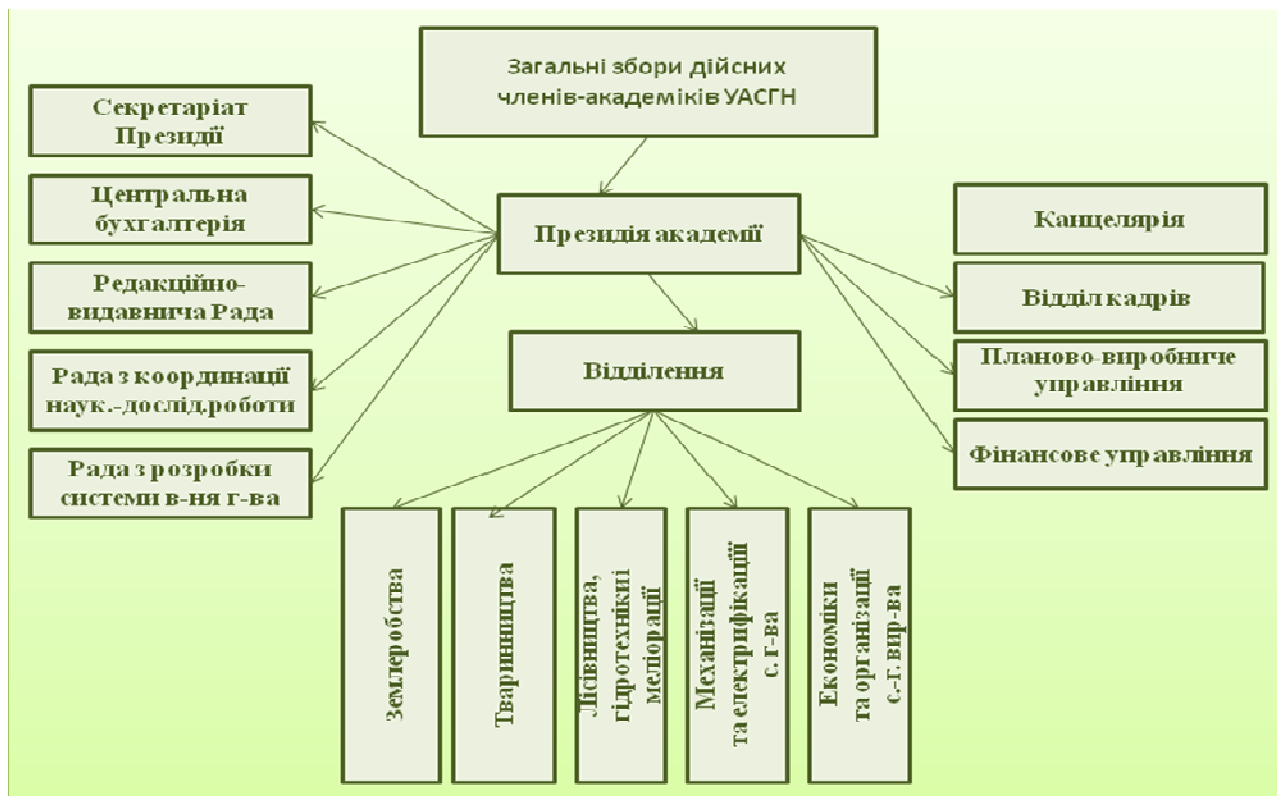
Загальні збори дійсних членів-академіків УАСГН

Секретаріат Президії

Центральна бухгалтерія

Редакційно-видавнича Рада

Рада з координації наук.-дослід.роботи

Рада з розробки системи в-ня г-ва

Президія академії

Канцелярія

Відділ кадрів

Планово-виробниче управління

Фінансове управління

Відділення

Землеробства

Тваринництва

Лісівництва, гідротехніки і меліорації

Механізації та електрифікації с. г-ва

Економіки та організації с.-г. вир-ва